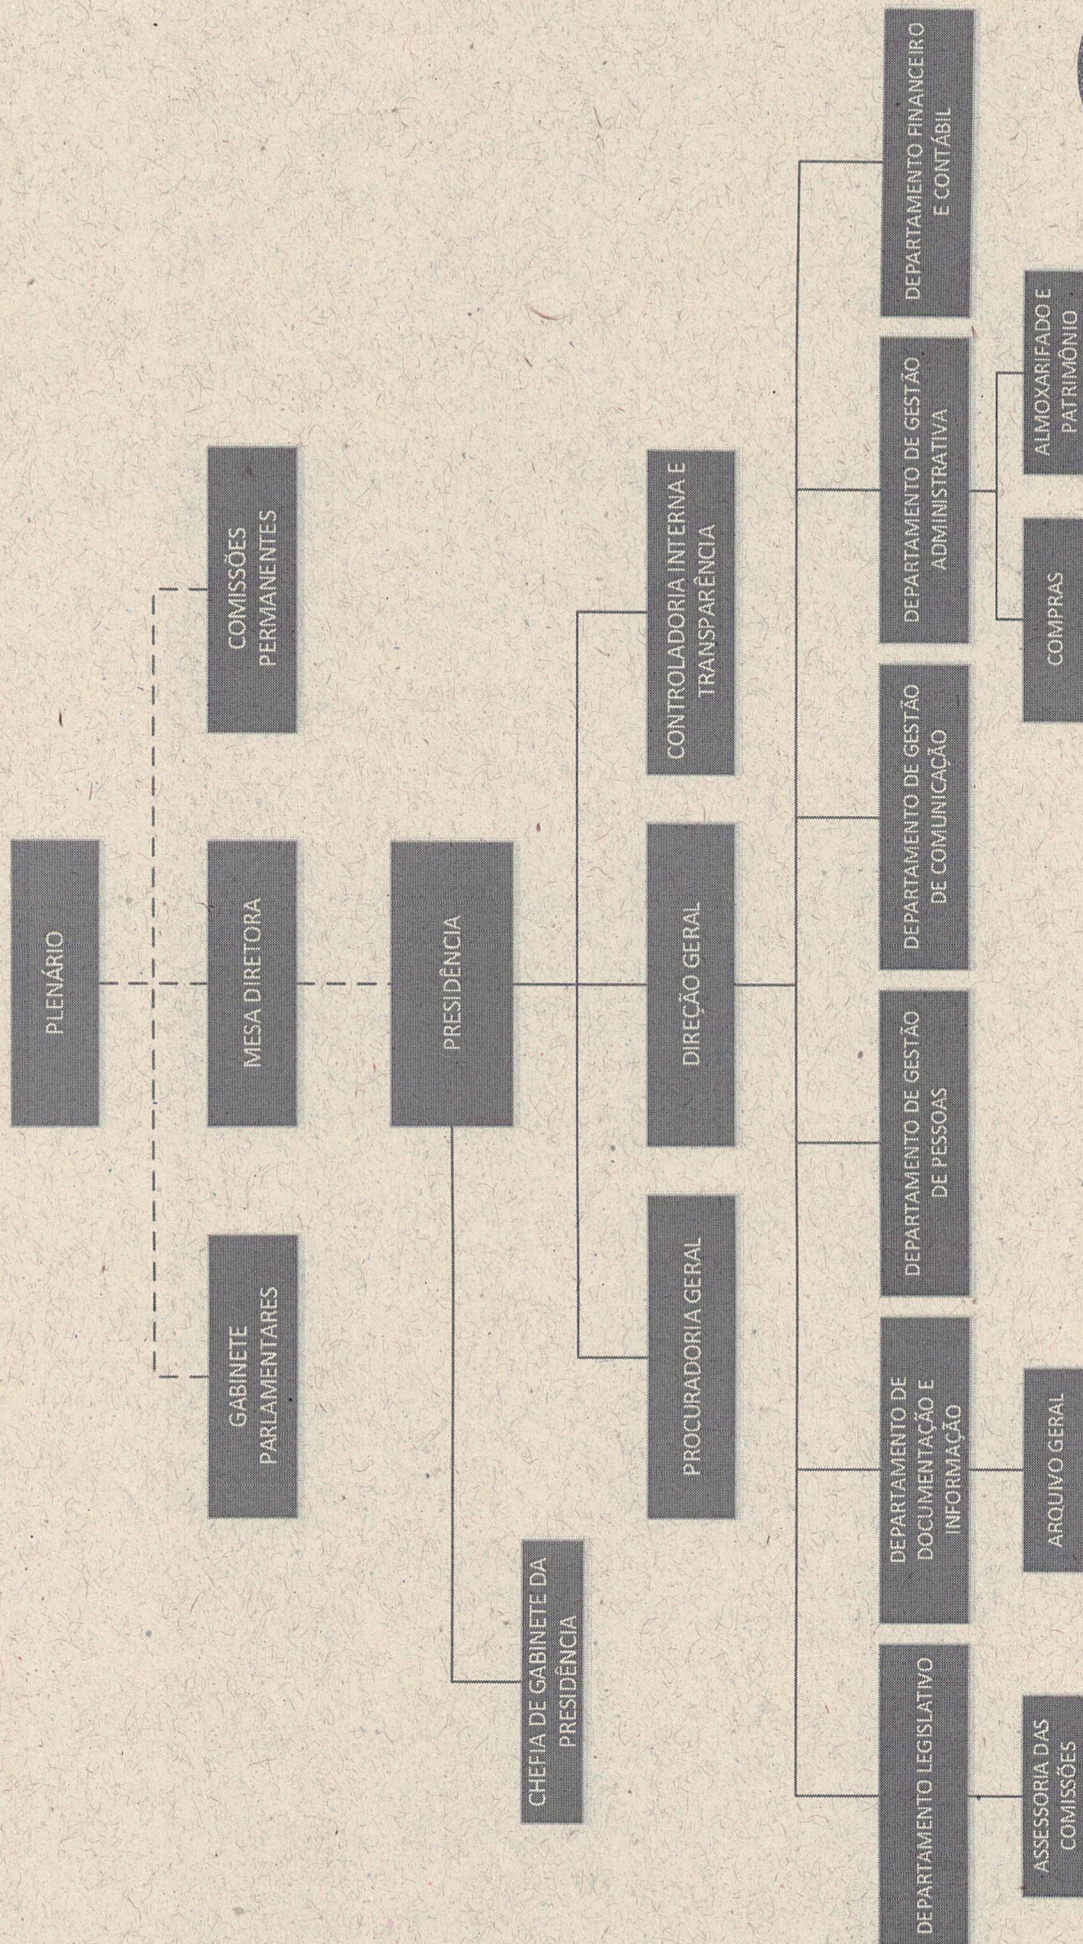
PLENÁRIO

GABINETE PARLAMENTARES

MESA DIRETORA

COMISSÕES PERMANENTES

PRESIDÊNCIA

CHEFIA DE GABINETE DA PRESIDÊNCIA

PROCURADORIA GERAL

DIREÇÃO GERAL

CONTROLADORIA INTERNA E TRANSPARÊNCIA

DEPARTAMENTO LEGISLATIVO

ASSESSORIA DAS COMISSÕES

DEPARTAMENTO DE DOCUMENTAÇÃO E INFORMAÇÃO

ARQUIVO GERAL

DEPARTAMENTO DE GESTÃO DE PESSOAS

DEPARTAMENTO DE GESTÃO DE COMUNICAÇÃO

DEPARTAMENTO DE GESTÃO ADMINISTRATIVA

COMPRAS

ALMOXARIFADO E PATRIMÔNIO

DEPARTAMENTO FINANCEIRO E CONTÁBIL